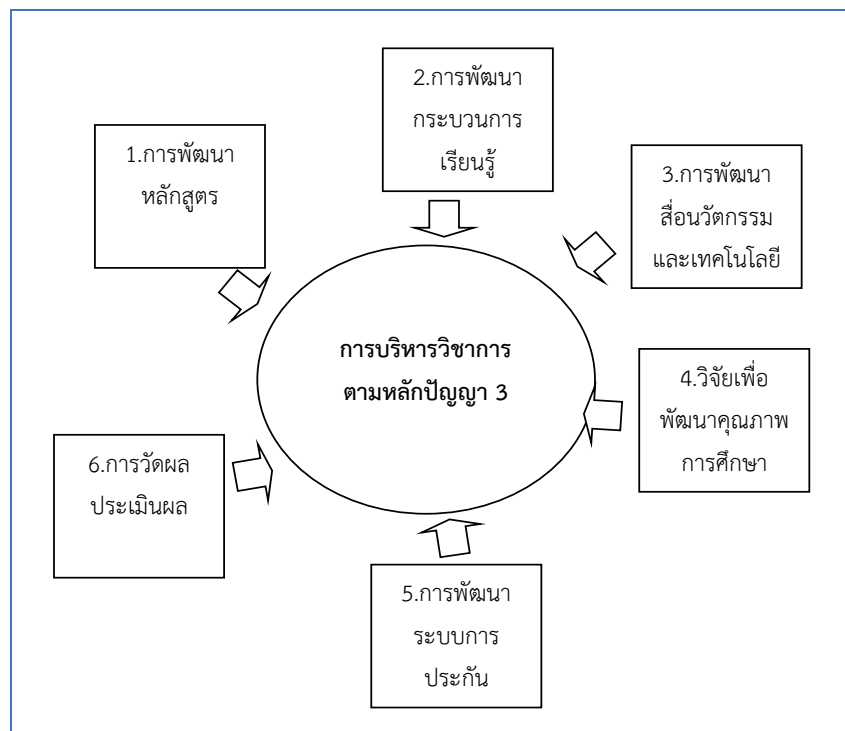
2.การพัฒนา กระบวนการ เรียนรู้

1.การพัฒนา หลักสูตร

3.การพัฒนา สื่อนวัตกรรม และเทคโนโลยี

การบริหารวิชาการ ตามหลักปัญญา 3

4.วิจัยเพื่อ พัฒนาคุณภาพ การศึกษา

6.การวัดผล ประเมินผล

5.การพัฒนา ระบบการ ประกัน